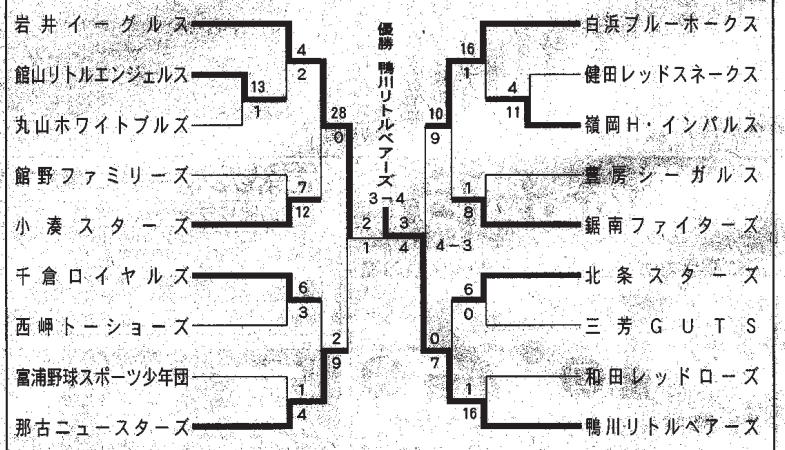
岩井イーグルス
館山リトルエンジェルス
丸山ホワイトブルズ
館野ファミリーズ
小湊スターズ
千倉ロイヤルズ
西岬トーショーズ
富浦野球スポーツ少年団
那古ニュースターズ

4
2
13
1
28
0
7
12
2
1
6
3
2
9
1
4

優勝
鴨川リトルベアーズ

3－4
3
4
4－3

白浜ブルーホークス
健田レッドスネークス
嶺岡H・インパルス
豊房シーガルス
鋸南ファイターズ
北条スターズ
三芳GUTS
和田レッドローズ
鴨川リトルベアーズ

16
1
4
11
10
9
1
8
6
0
0
7
1
16